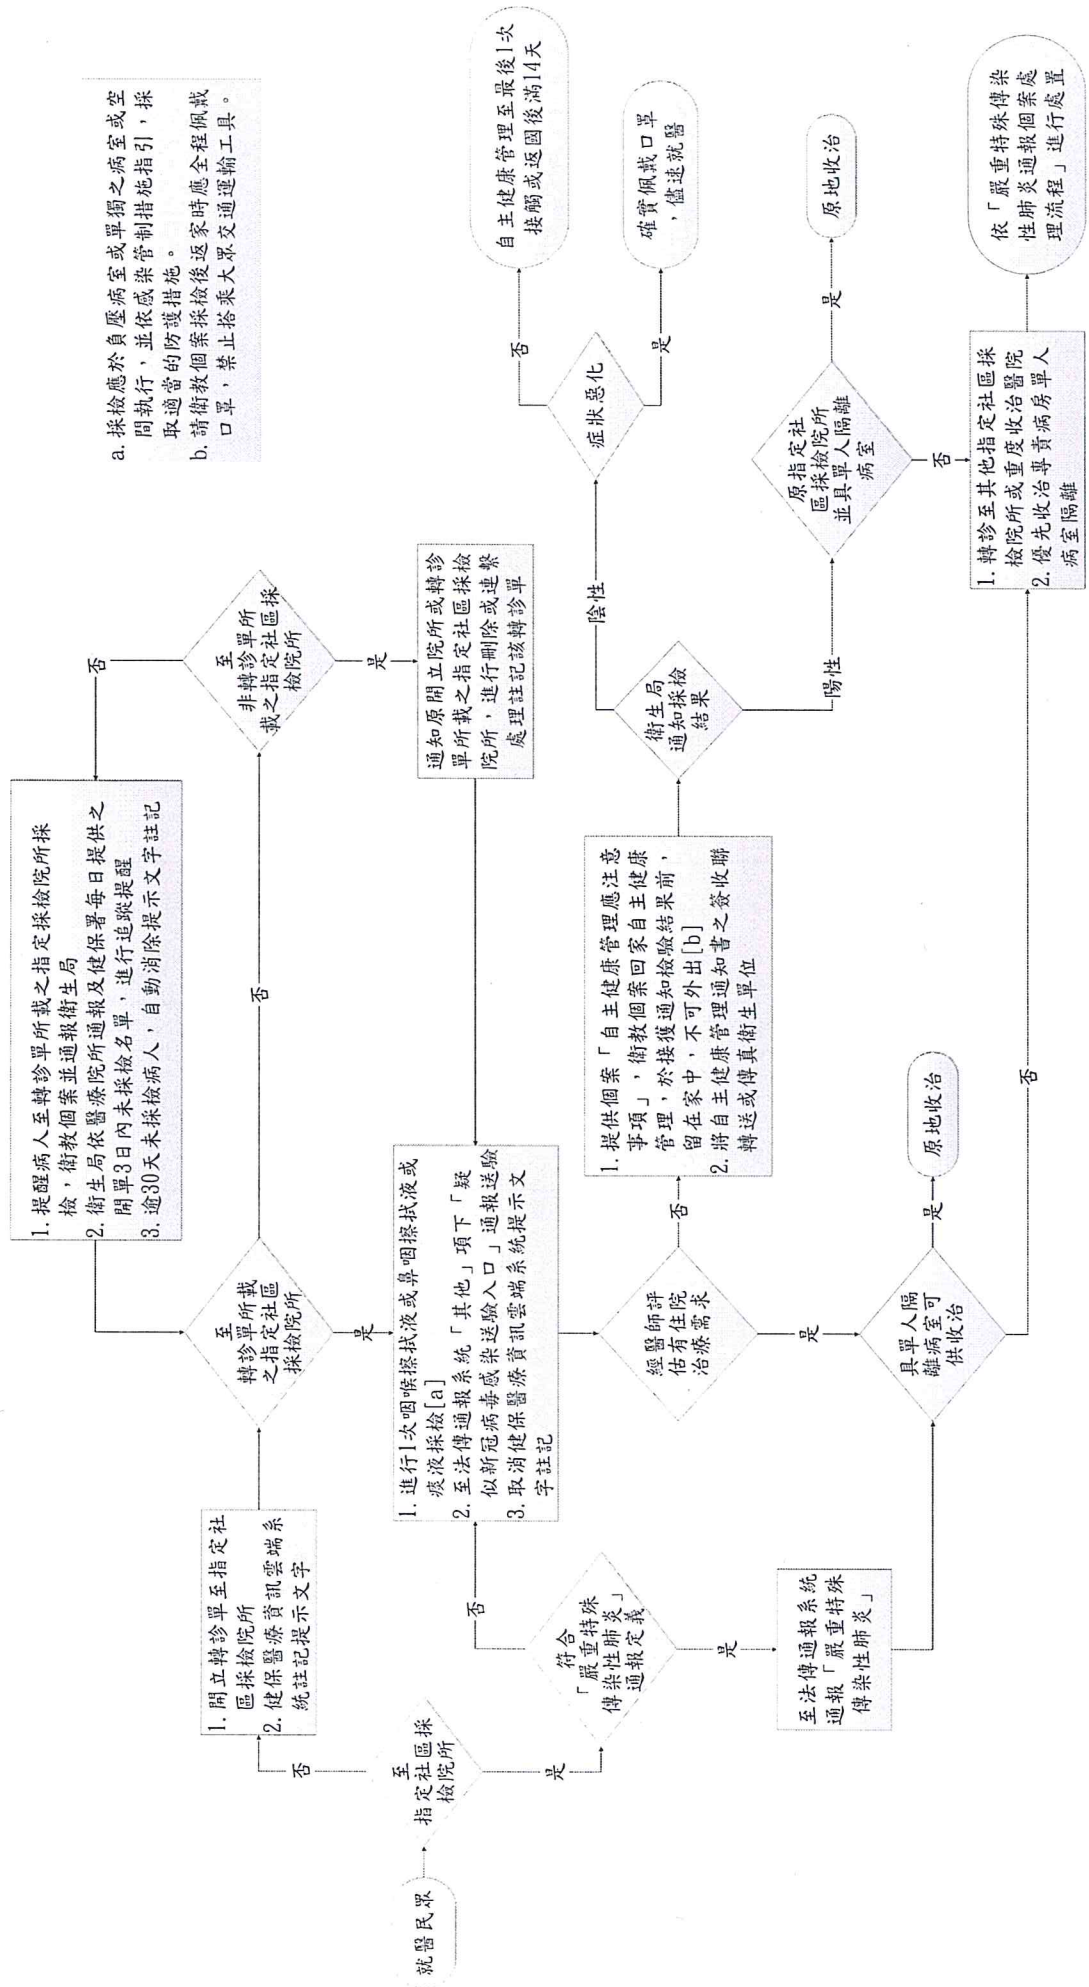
就醫民眾

至指定社區採檢院所

否

是

1. 開立轉診單至指定社區採檢院所
2. 健保醫療資訊雲端系統註記提示文字

符合「嚴重特殊傳染性肺炎」通報定義

否

是

至法傳通報系統通報「嚴重特殊傳染性肺炎」

至轉診單所載之指定社區採檢院所

否

是

1. 提醒病人至轉診單所載之指定採檢院所採檢，衛教個案並通報衛生局
2. 衛生局依醫療院所通報及健保署每日提供之開單3日內未採檢名單，進行追蹤提醒
3. 逾30天未採檢病人，自動消除提示文字註記

否

至非轉診單所載之指定社區採檢院所

否

是

通知原開立院所或轉診單所載之指定社區採檢院所，進行刪除或逕予處理註記該轉診單

1. 進行1次咽喉拭液或鼻咽拭液或痰液採檢[a]
2. 至法傳通報系統「其他」項下「疑似新冠病毒感染送驗入口」通報送驗
3. 取消健保醫療資訊雲端系統提示文字註記

經醫師評估有住院治療需求

否

是

1. 提供個案「自主健康管理應注意事項」，衛教個案回家自主健康管理，於接獲通知檢驗結果前，留在家中，不可外出[b]
2. 將自主健康管理通知書之簽收聯轉送或傳真衛生單位

具單人隔離病室可供收治

是

否

原地收治

衛生局通知採檢結果

陰性

陽性

症狀惡化

否

是

自主健康管理至最後1次接觸或返國後滿14天

確實佩戴口罩，儘速就醫

原指定社區採檢院所並具單人隔離病室

是

否

原地收治

1. 轉診至其他指定社區採檢院所或重度收治醫院
2. 優先收治專責病房單人病室隔離

依「嚴重特殊傳染性肺炎通報個案處理流程」進行處置

a. 採檢應於負壓病室或單獨之病室或空間執行，並依感染管制措施指引，採取適當的防護措施。
b. 請衛教個案採檢後返家時應全程佩戴口罩，禁止搭乘大眾交通運輸工具。